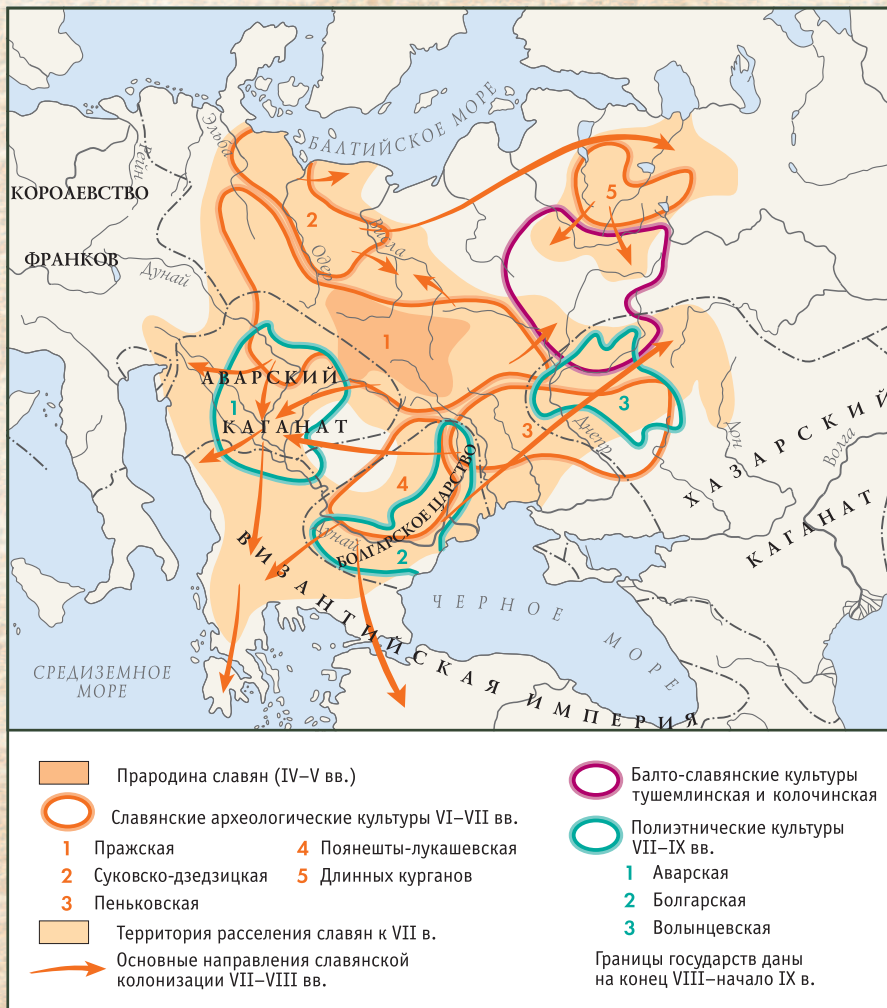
БАЛТИЙСКОЕ МОРЕ
Эльба
Рейн
КОРОЛЕВСТВО
ФРАНКОВ
Дунай
Одер
Висла
2
5
1
АВАРСКИЙ
КАГАНАТ
1
3
3
Днестр
4
БОЛГАРСКОЕ ЦАРСТВО
2
Дунай
ВИЗАНТИЙСКАЯ ИМПЕРИЯ
ХАЗАРСКИЙ
КАГАНАТ
Дон
Волга
ЧЕРНОЕ МОРЕ
СРЕДИЗЕМНОЕ МОРЕ

Прародина славян (IV–V вв.)
Славянские археологические культуры VI–VII вв.
1 Пражская
2 Суковско-дзедзицкая
3 Пеньковская
4 Поянешты-лукашевская
5 Длинных курганов
Территория расселения славян к VII в.
Основные направления славянской колонизации VII–VIII вв.
Балто-славянские культуры тушемлинская и колочинская
Полиэтнические культуры VII–IX вв.
1 Аварская
2 Болгарская
3 Волынцевская
Границы государств даны на конец VIII–начало IX в.